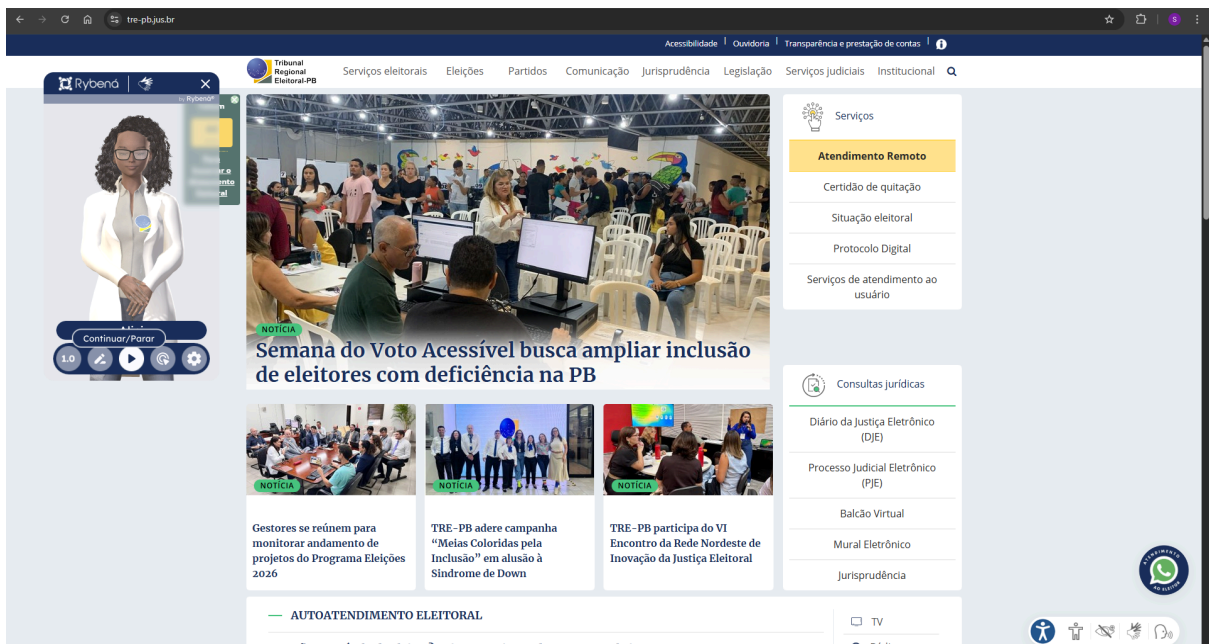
tre-pb.jus.br

Acessibilidade | Ouvidoria | Transparência e prestação de contas

Tribunal Regional Eleitoral-PB

Serviços eleitorais Eleições Partidos Comunicação Jurisprudência Legislação Serviços judiciais Institucional

Rybená

by Rybená

Continuar/Parar

1.0

NOTÍCIA

Semana do Voto Acessível busca ampliar inclusão de eleitores com deficiência na PB

Serviços

Atendimento Remoto

Certidão de quitação

Situação eleitoral

Protocolo Digital

Serviços de atendimento ao usuário

Consultas jurídicas

Diário da Justiça Eletrônico (DJE)

Processo Judicial Eletrônico (PJE)

Balcão Virtual

Mural Eletrônico

Jurisprudência

NOTÍCIA

Gestores se reúnem para monitorar andamento de projetos do Programa Eleições 2026

NOTÍCIA

TRE-PB adere campanha “Meias Coloridas pela Inclusão” em alusão à Síndrome de Down

NOTÍCIA

TRE-PB participa do VI Encontro da Rede Nordeste de Inovação da Justiça Eleitoral

AUTOATENDIMENTO ELEITORAL

TV

ATENDIMENTO AO ELEITOR